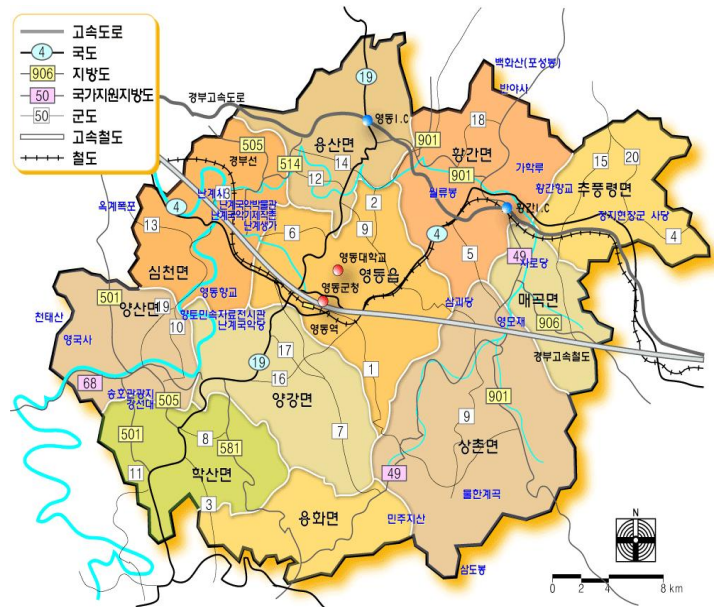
고속도로
4 국도
906 지방도
50 국가지원지방도
50 군도
고속철도
철도

경부고속도로
19
영동I.C
백화산(포성봉)
반야사
용산면
505
514
14
901
18
황간면
901
가학루
경부선
12
월류봉
황간I.C
15
20
추풍령면
황간향교
장지현장군 사당
난계사
난계국악박물관
난계국악기제작촌
난계생가
옥계폭포
4
13
6
2
9
4
5
4
영동대학교
영동읍
심천면
영동군청
49
자로당
영동향교
삼괴당
매곡면
천태산
501
양산면
9
10
영동민속자료전시관
난계국악당
영동역
영모재
906
영국사
19
17
1
경부고속철도
68
송호관광지
강선대
505
16
양강면
901
7
9
501
8
581
상촌면
11
학산면
49
물한계곡
3
용화면
민주지산
N
삼도봉
0 2 4 8 km